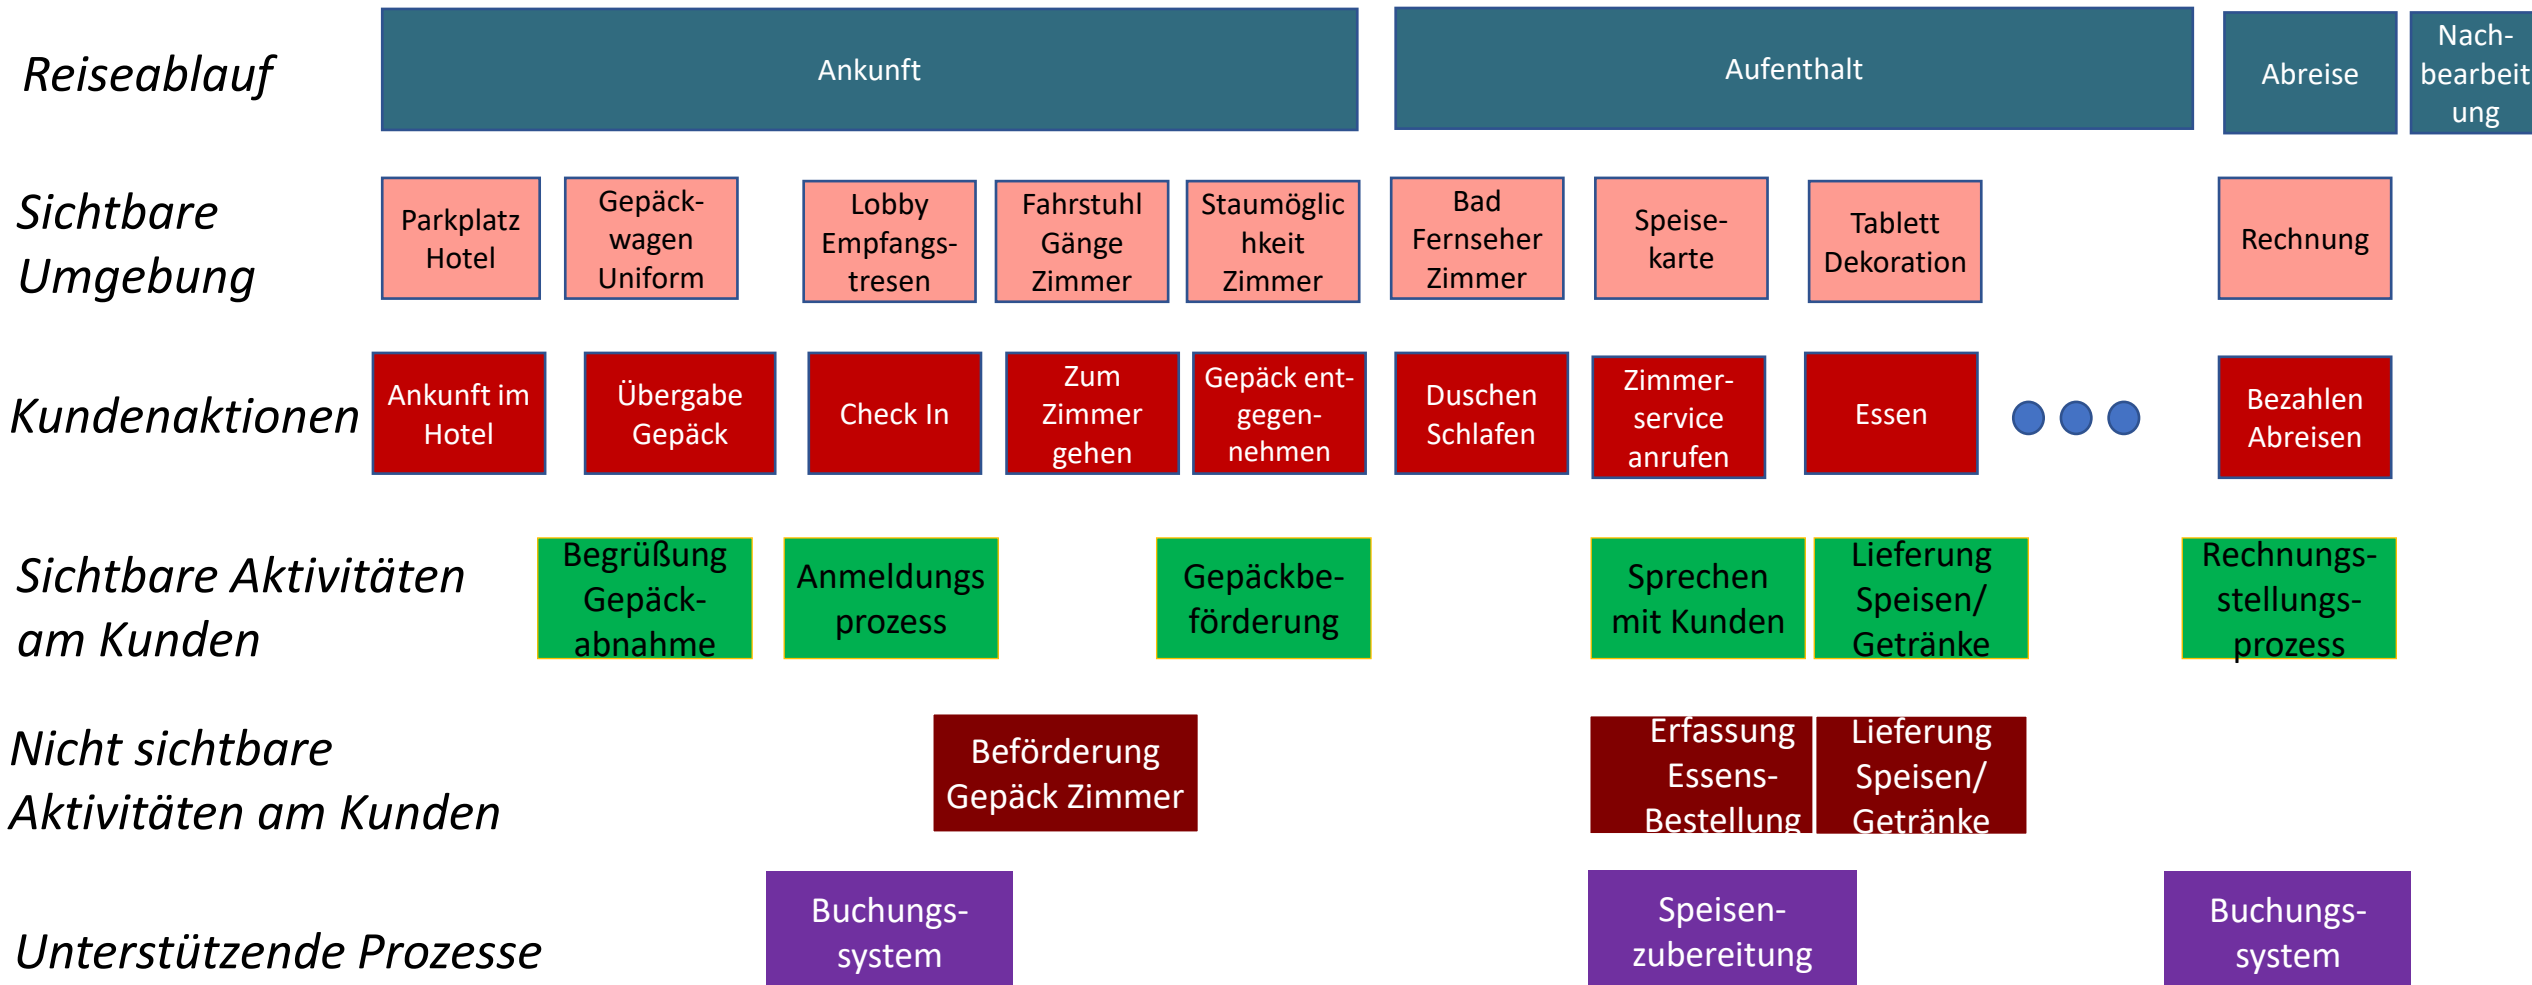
Reiseablauf

Ankunft

Aufenthalt

Abreise

Nachbearbeitung

Sichtbare Umgebung

Parkplatz Hotel

Gepäckwagen Uniform

Lobby Empfangstresen

Fahrstuhl Gänge Zimmer

Staumöglichkeit Zimmer

Bad Fernseher Zimmer

Speisekarte

Tablett Dekoration

Rechnung

Kundenaktionen

Ankunft im Hotel

Übergabe Gepäck

Check In

Zum Zimmer gehen

Gepäck entgegennehmen

Duschen Schlafen

Zimmerservice anrufen

Essen

Bezahlen Abreisen

Sichtbare Aktivitäten am Kunden

Begrüßung Gepäckabnahme

Anmeldungs prozess

Gepäckbeförderung

Sprechen mit Kunden

Lieferung Speisen/ Getränke

Rechnungsstellungsprozess

Nicht sichtbare Aktivitäten am Kunden

Beförderung Gepäck Zimmer

Erfassung Essens-Bestellung

Lieferung Speisen/ Getränke

Unterstützende Prozesse

Buchungssystem

Speisenzubereitung

Buchungssystem